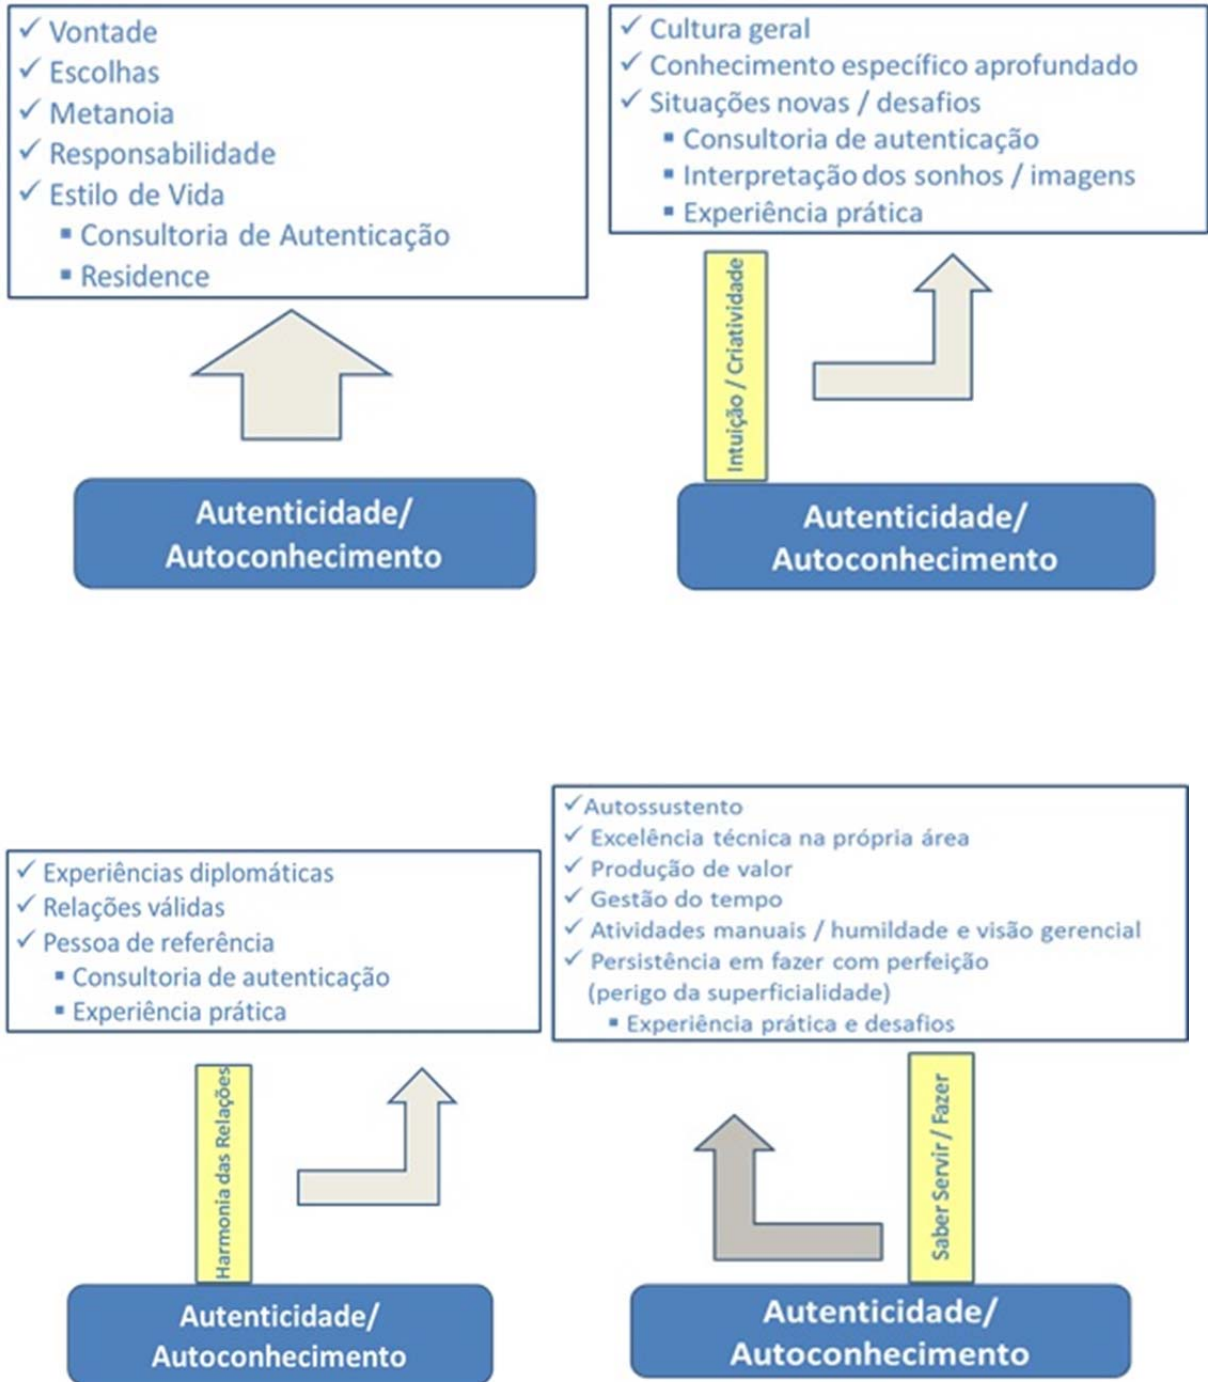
✓ Vontade
✓ Escolhas
✓ Metanoia
✓ Responsabilidade
✓ Estilo de Vida
▪ Consultoria de Autenticação
▪ Residence

Autenticidade/ Autoconhecimento

✓ Cultura geral
✓ Conhecimento específico aprofundado
✓ Situações novas / desafios
▪ Consultoria de autenticação
▪ Interpretação dos sonhos / imagens
▪ Experiência prática

Intuição / Criatividade

Autenticidade/ Autoconhecimento

✓ Experiências diplomáticas
✓ Relações válidas
✓ Pessoa de referência
▪ Consultoria de autenticação
▪ Experiência prática

Harmonia das Relações

Autenticidade/ Autoconhecimento

✓ Autossustento
✓ Excelência técnica na própria área
✓ Produção de valor
✓ Gestão do tempo
✓ Atividades manuais / humildade e visão gerencial
✓ Persistência em fazer com perfeição (perigo da superficialidade)
▪ Experiência prática e desafios

Saber Servir / Fazer

Autenticidade/ Autoconhecimento